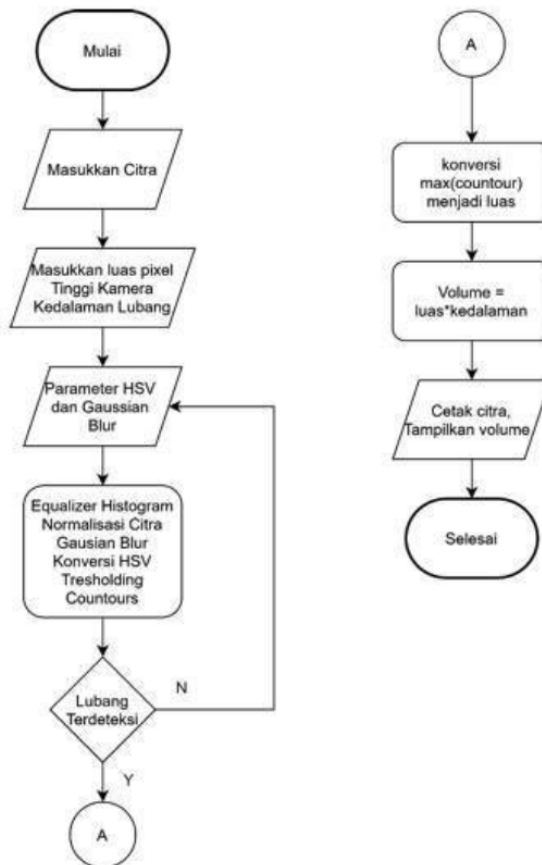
Mulai

Masukkan Citra

Masukkan luas pixel
Tinggi Kamera
Kedalaman Lubang

Parameter HSV
dan Gaussian
Blur

Equalizer Histogram
Normalisasi Citra
Gausian Blur
Konversi HSV
Tresholding
Countours

Lubang
Terdeteksi

N

Y

A

A

konversi
max(countour)
menjadi luas

Volume =
luas*kedalaman

Cetak citra,
Tampilkan volume

Selesai